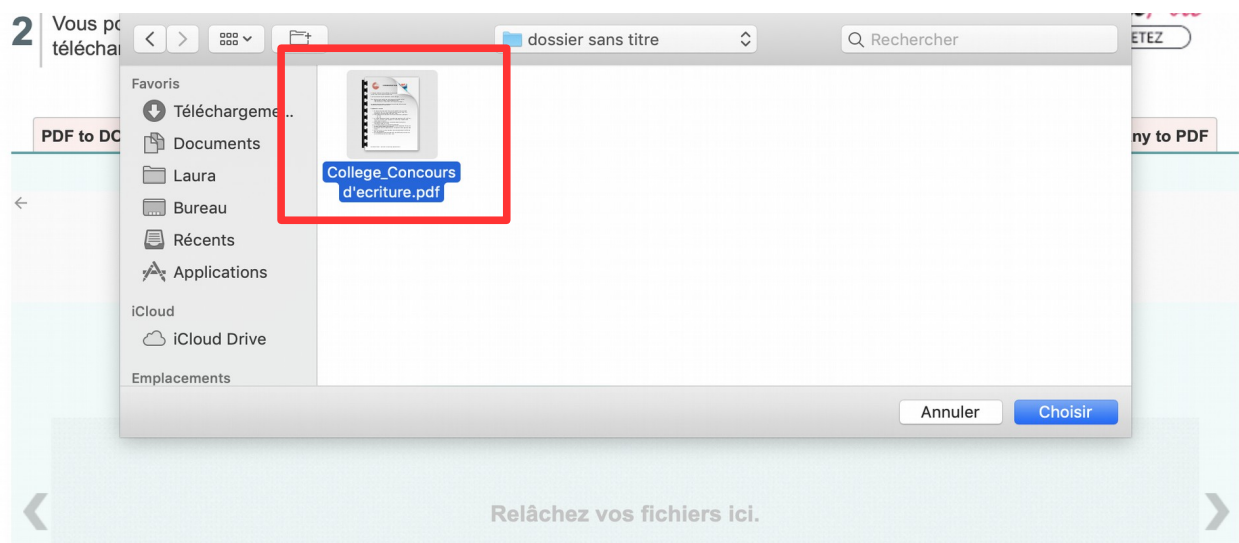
2 Vous pc
téléchar

ETEZ

PDF to DC

ny to PDF

dossier sans titre

Rechercher

Favoris
Téléchargeme...
Documents
Laura
Bureau
Récents
Applications
iCloud
iCloud Drive
Emplacements

College_Concours d'ecriture.pdf

Annuler
Choisir

Relâchez vos fichiers ici.